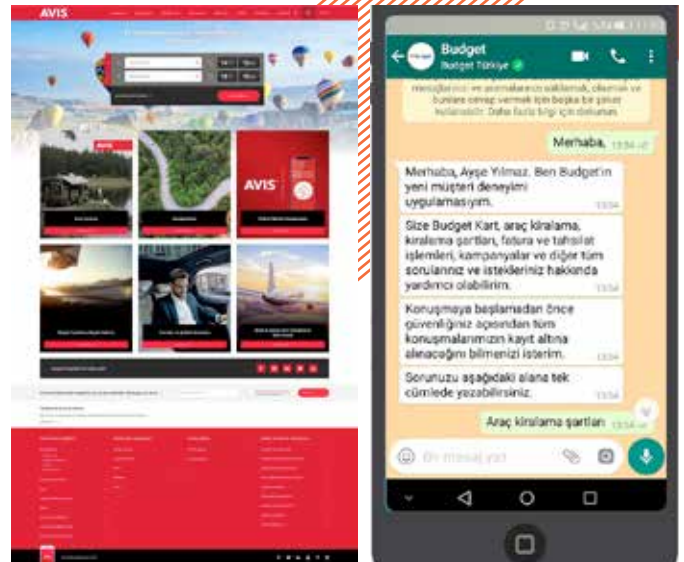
AVIS

AVIS

Budget
Budget Türkiye

mesajlarınızı ve aramalarınızı saklamak, ellemek ve bunlara cevap vermek için başka bir şirket kullanıyor. Daha fazla bilgi için dokunun.

Merhaba. 13:54

Merhaba, Ayşe Yılmaz. Ben Budget'ın yeni müşteri deneyimi uygulamasıyım. 13:54

Size Budget Kart, araç kiralama, kiralama şartları, fatura ve tahsilat işlemleri, kampanyalar ve diğer tüm sorularınız ve istekleriniz hakkında yardımcı olabilirim. 13:54

Konuşmaya başlamadan önce güvenliğiniz açısından tüm konuşmalarınızın kayıt altına alınacağını bilmenizi isterim. 13:54

Sorunuzu aşağıdaki alana tek cümlede yazabilirsiniz. 13:54

Araç kiralama şartları 13:54

Bir mesaj yaz